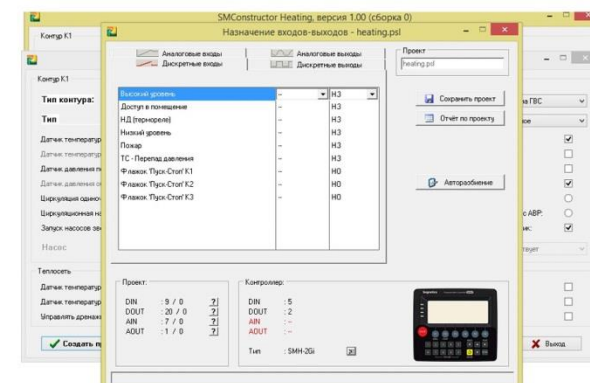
SMConstructor Heating, версия 1.00 (сборка 0)

Контур К1

Назначение входов-выходов - heating.psl

Аналоговые входы
Дискретные входы
Аналоговые выходы
Дискретные выходы

Проект
heating.psl

| | | |
|---|---|---|
| Высокий уровень | -- | НЗ |
| Доступ в помещение | -- | НЗ |
| НД (термореле) | -- | НЗ |
| Низкий уровень | -- | НЗ |
| Пожар | -- | НЗ |
| ТС - Перепад давления | -- | НЗ |
| Флажок 'Пуск-Стоп' К1 | -- | НО |
| Флажок 'Пуск-Стоп' К2 | -- | НО |
| Флажок 'Пуск-Стоп' К3 | -- | НО |

Сохранить проект
Отчёт по проекту
Авторазбиение

Контур К1
Тип контура:
Тип
Датчик температур
Датчик температур
Датчик давления п
Датчик давления о
Циркуляция одино
Циркуляционная на
Запуск насосов за
Насос
Теплосеть
Датчик температур
Датчик температур
Управлять дренаж

на ГВС
с АВР:

Проект:
DIN : 9 / 0 ?
DOUT : 20 / 0 ?
AIN : 7 / 0 ?
AOUT : 1 / 0 ?

Контроллер:
DIN : 5
DOUT : 2
AIN : --
AOUT : --
Тип : SMH-2Gi

Создать п
Выход